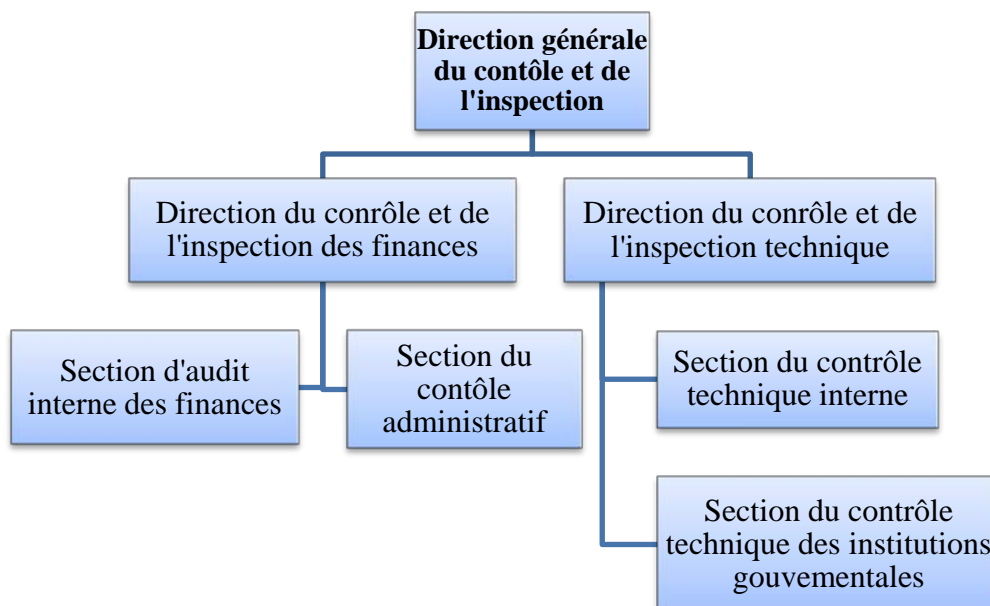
Direction générale du contôle et de l'inspection

Direction du conrôle et de l'inspection des finances

Direction du conrôle et de l'inspection technique

Section d'audit interne des finances

Section du contôle administratif

Section du contrôle technique interne

Section du contrôle technique des institutions gouvementales